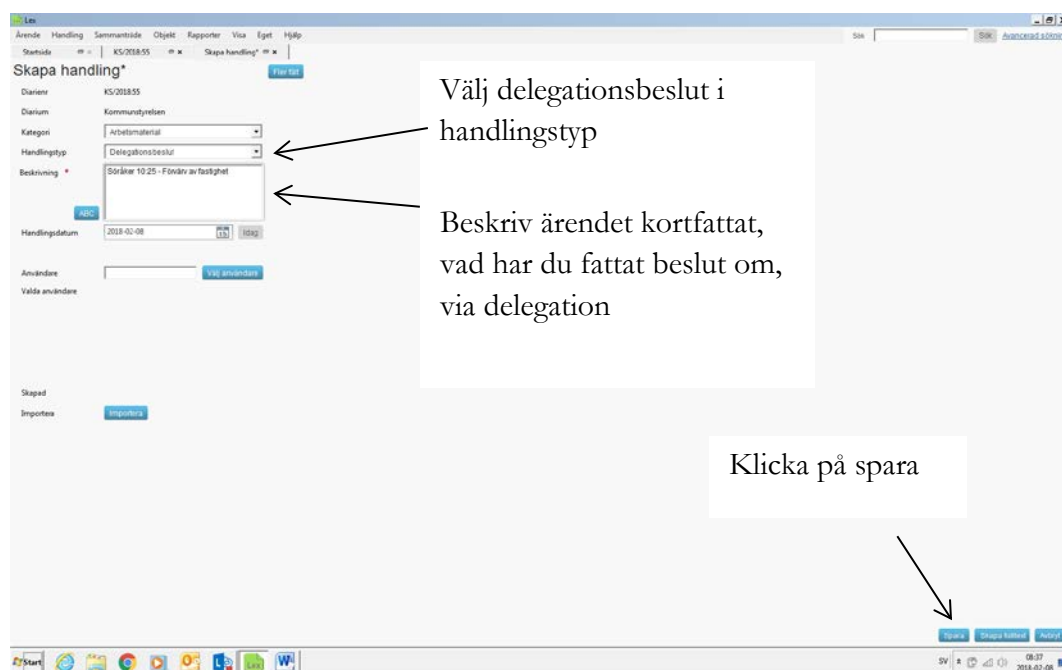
Lex
Ärende Handling Sammanträde Objekt Rapporter Visa Eget Hjälp
Sök Sök Avancerad sökning
Startsida | KS/2018:55 | Skapa handling*

Skapa handling*
Fler fält

Diarienr KS/2018:55
Diarium Kommunstyrelsen
Kategori Arbetsmaterial
Handlingstyp Delegationsbeslut
Beskrivning * Söråker 10:25 - Förvärv av fastighet
ABC
Handlingsdatum 2018-02-08 15 Idag

Användare Välj användare
Valda användare

Skapad
Importera Importera

Välj delegationsbeslut i handlingstyp

Beskriv ärendet kortfattat, vad har du fattat beslut om, via delegation

Klicka på spara

Spara Skapa fler Avbryt

Start
SV 08:37 2018-02-08